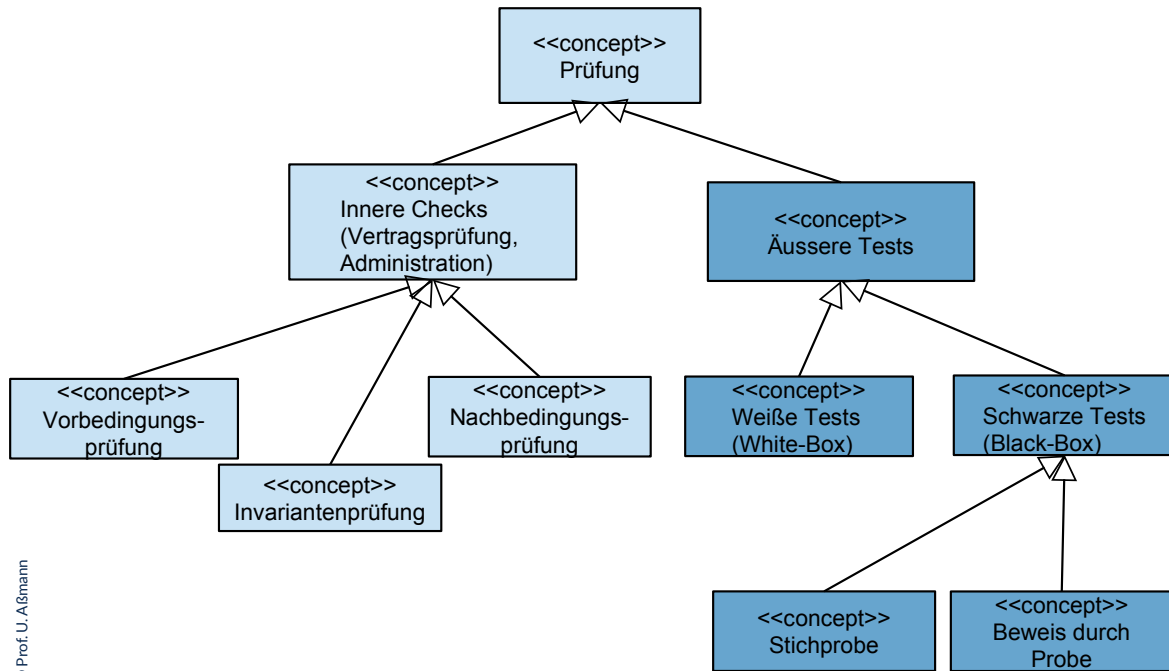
<<concept>>
Prüfung

<<concept>>
Innere Checks
(Vertragsprüfung,
Administration)

<<concept>>
Äussere Tests

<<concept>>
Vorbedingungsprüfung

<<concept>>
Invariantenprüfung

<<concept>>
Nachbedingungsprüfung

<<concept>>
Weiße Tests
(White-Box)

<<concept>>
Schwarze Tests
(Black-Box)

<<concept>>
Stichprobe

<<concept>>
Beweis durch
Probe

Prof. U. Aßmann